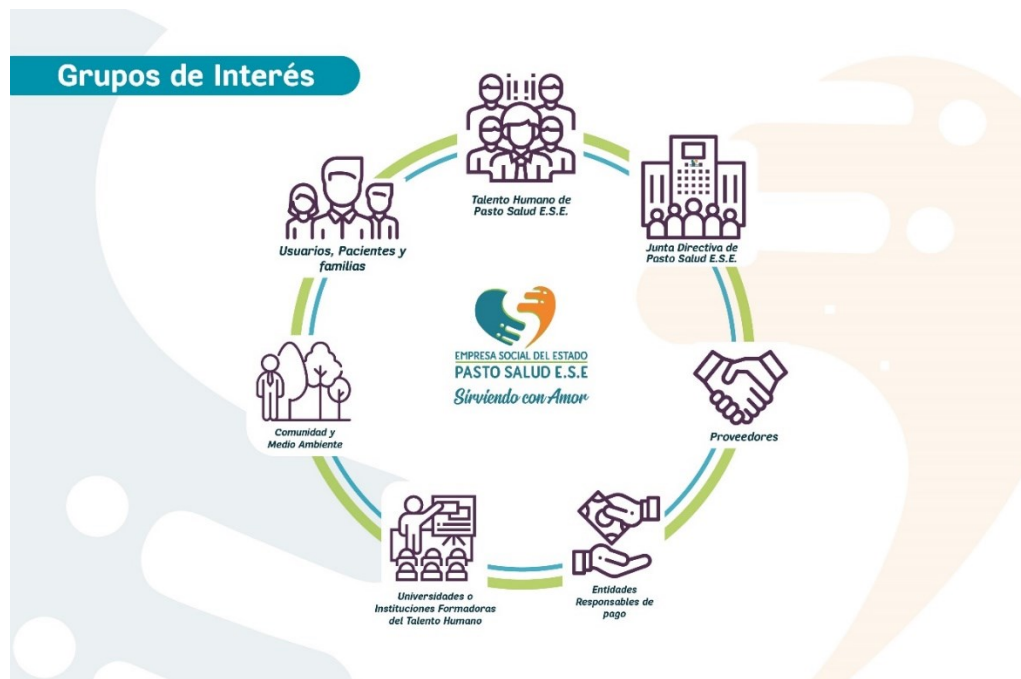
Grupos de Interés

Talento Humano de Pasto Salud E.S.E.

Junta Directiva de Pasto Salud E.S.E.

Proveedores

Entidades Responsables de pago

Universidades o Instituciones Formadoras del Talento Humano

Comunidad y Medio Ambiente

Usuarios, Pacientes y familias

EMPRESA SOCIAL DEL ESTADO
PASTO SALUD E.S.E
Sirviendo con Amor